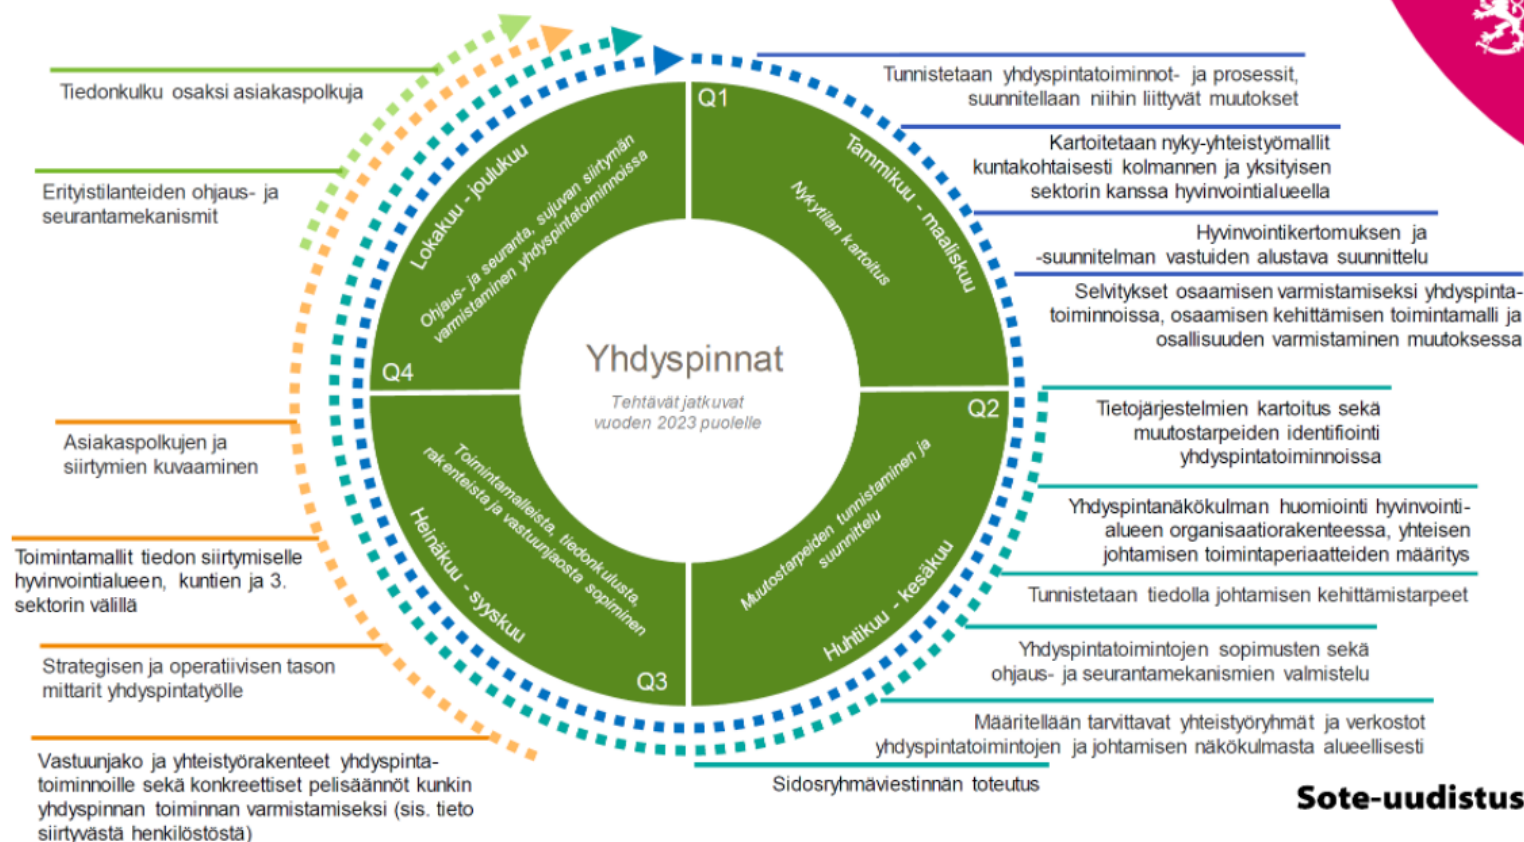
Tiedonkulku osaksi asiakaspolkuja

Erityistilanteiden ohjaus- ja seurantamekanismit

Asiakaspolkujen ja siirtymien kuvaaminen

Toimintamallit tiedon siirtymiselle hyvinvointialueen, kuntien ja 3. sektorin välillä

Strategisen ja operatiivisen tason mittarit yhdyspintatyölle

Vastuunjako ja yhteistyörakenteet yhdyspintatoiminnoille sekä konkreettiset pelisäännöt kunkin yhdyspinnan toiminnan varmistamiseksi (sis. tieto siirtyvästä henkilöstöstä)

Q1
Tammikuu - maaliskuu
Nykytilan kartoitus

Q2
Huhtikuu - kesäkuu
Muutostarpeiden tunnistaminen ja suunnittelu

Q3
Heinäkuu - syyskuu
Toimintamalleista, tiedonkulusta, rakenteista ja vastuunjaosta sopiminen

Q4
Lokakuu - joulukuu
Ohjaus- ja seuranta, sujuvan siirtymän varmistaminen yhdyspintatoiminnoissa

Yhdyspinnat
Tehtävät jatkuvat vuoden 2023 puolelle

Tunnistetaan yhdyspintatoiminnot- ja prosessit, suunnitellaan niihin liittyvät muutokset

Kartoitetaan nyky-yhteistyömallit kuntakohtaisesti kolmannen ja yksityisen sektorin kanssa hyvinvointialueella

Hyvinvointikertomuksen ja -suunnitelman vastuiden alustava suunnittelu

Selvitykset osaamisen varmistamiseksi yhdyspintatoiminnoissa, osaamisen kehittämisen toimintamalli ja osallisuuden varmistaminen muutoksessa

Tietojärjestelmien kartoitus sekä muutostarpeiden identifiointi yhdyspintatoiminnoissa

Yhdyspintanäkökulman huomiointi hyvinvointialueen organisaatiorakenteessa, yhteisen johtamisen toimintaperiaatteiden määritys

Tunnistetaan tiedolla johtamisen kehittämistarpeet

Yhdyspintatoimintojen sopimusten sekä ohjaus- ja seurantamekanismien valmistelu

Määritellään tarvittavat yhteistyöryhmät ja verkostot yhdyspintatoimintojen ja johtamisen näkökulmasta alueellisesti

Sidosryhmäviestinnän toteutus

Sote-uudistus